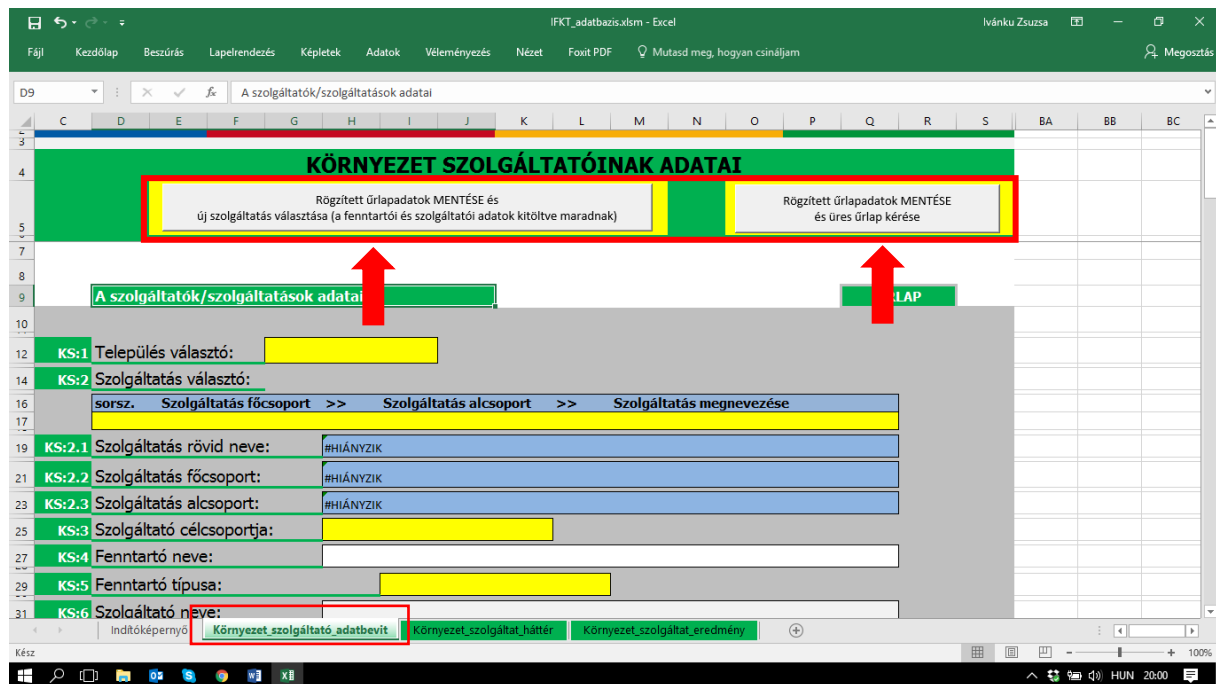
IFKT_adatbazis.xlsm - Excel
Ivánku Zsuzsa

Fájl Kezdőlap Beszúrás Lapelrendezés Képletek Adatok Véleményezés Nézet Foxit PDF Mutasd meg, hogyan csináljam
Megosztás

D9
A szolgáltatók/szolgáltatások adatai

C D E F G H I J K L M N O P Q R S BA BB BC

3
4 KÖRNYEZET SZOLGÁLTATÓINAK ADATAI
5
Rögzített űrlapadatok MENTÉSE és új szolgáltatás választása (a fenntartói és szolgáltatói adatok kitöltve maradnak)
Rögzített űrlapadatok MENTÉSE és üres űrlap kérése
7
8
9 A szolgáltatók/szolgáltatások adatai
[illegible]LAP
10
12 KS:1 Település választó:
14 KS:2 Szolgáltatás választó:
16 sorsz. Szolgáltatás főcsoport >> Szolgáltatás alcsoport >> Szolgáltatás megnevezése
17
19 KS:2.1 Szolgáltatás rövid neve: #HIÁNYZIK
21 KS:2.2 Szolgáltatás főcsoport: #HIÁNYZIK
23 KS:2.3 Szolgáltatás alcsoport: #HIÁNYZIK
25 KS:3 Szolgáltató célcsoportja:
27 KS:4 Fenntartó neve:
29 KS:5 Fenntartó típusa:
31 KS:6 Szolgáltató neve:

Indítóképernyő Környezet_szolgáltató_adatbevit Környezet_szolgáltat_háttér Környezet_szolgáltat_eredmény

Kész
100%
HUN 20:00